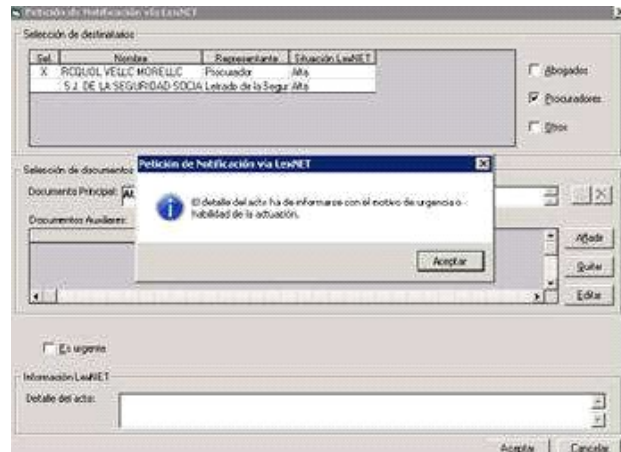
Petición de Notificación vía LexNET

Selección de destinatarios

| Sel. | Nombre | Representante | Situación LexNET |
|---|---|---|---|
| X | RCQUOL VELLC MORELLC | Procurador | Alta |
|  | S.J. DE LA SEGURIDAD SOCIA | Letrado de la Segur | Alta |

Abogados

Procuradores

Otros

Selección de documentos

Documento Principal: AL

Documentos Auxiliares:

Añadir

Quitar

Editar

Petición de Notificación vía LexNET

El detalle del acto ha de informarse con el motivo de urgencia o habilidad de la actuación.

Aceptar

Es urgente

Información LexNET

Detalle del acto:

Aceptar

Cancelar